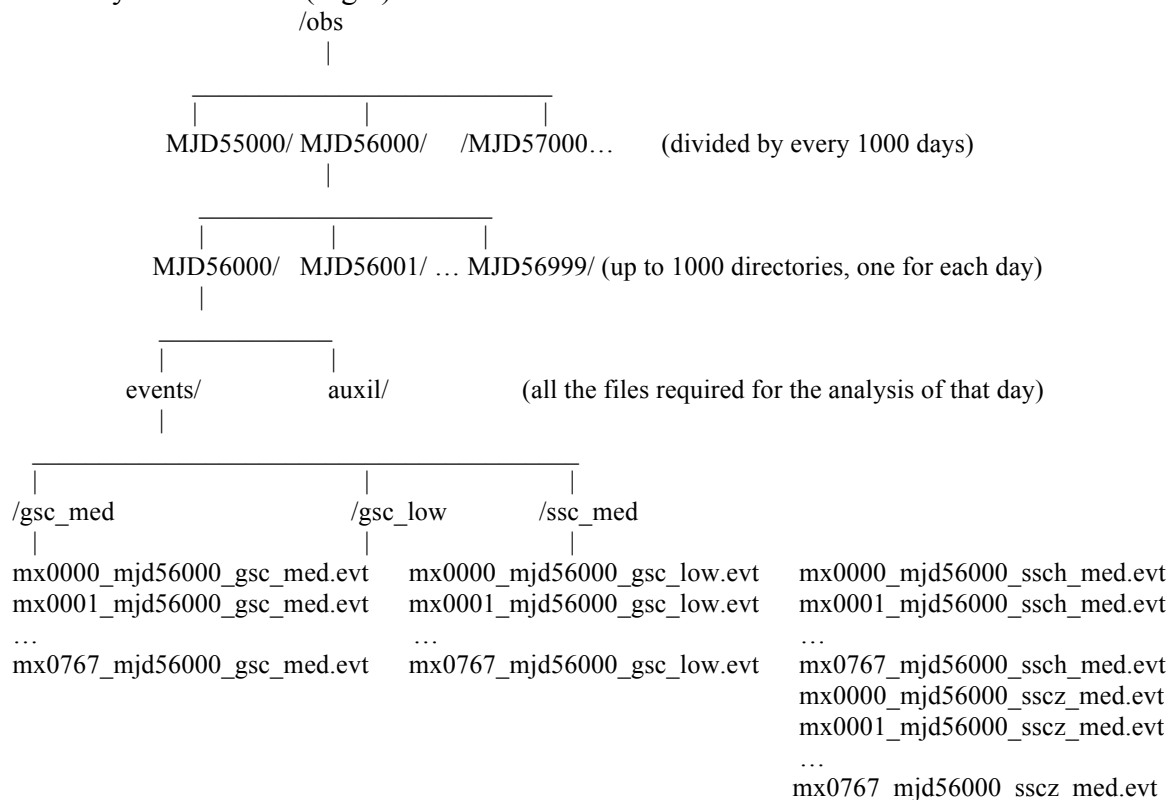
/obs

MJD55000/ MJD56000/ /MJD57000… (divided by every 1000 days)

MJD56000/ MJD56001/ … MJD56999/ (up to 1000 directories, one for each day)

events/ auxil/ (all the files required for the analysis of that day)

/gsc_med

mx0000_mjd56000_gsc_med.evt
mx0001_mjd56000_gsc_med.evt
…
mx0767_mjd56000_gsc_med.evt

/gsc_low

mx0000_mjd56000_gsc_low.evt
mx0001_mjd56000_gsc_low.evt
…
mx0767_mjd56000_gsc_low.evt

/ssc_med

mx0000_mjd56000_ssch_med.evt
mx0001_mjd56000_ssch_med.evt
…
mx0767_mjd56000_ssch_med.evt
mx0000_mjd56000_sscz_med.evt
mx0001_mjd56000_sscz_med.evt
…
mx0767_mjd56000_sscz_med.evt